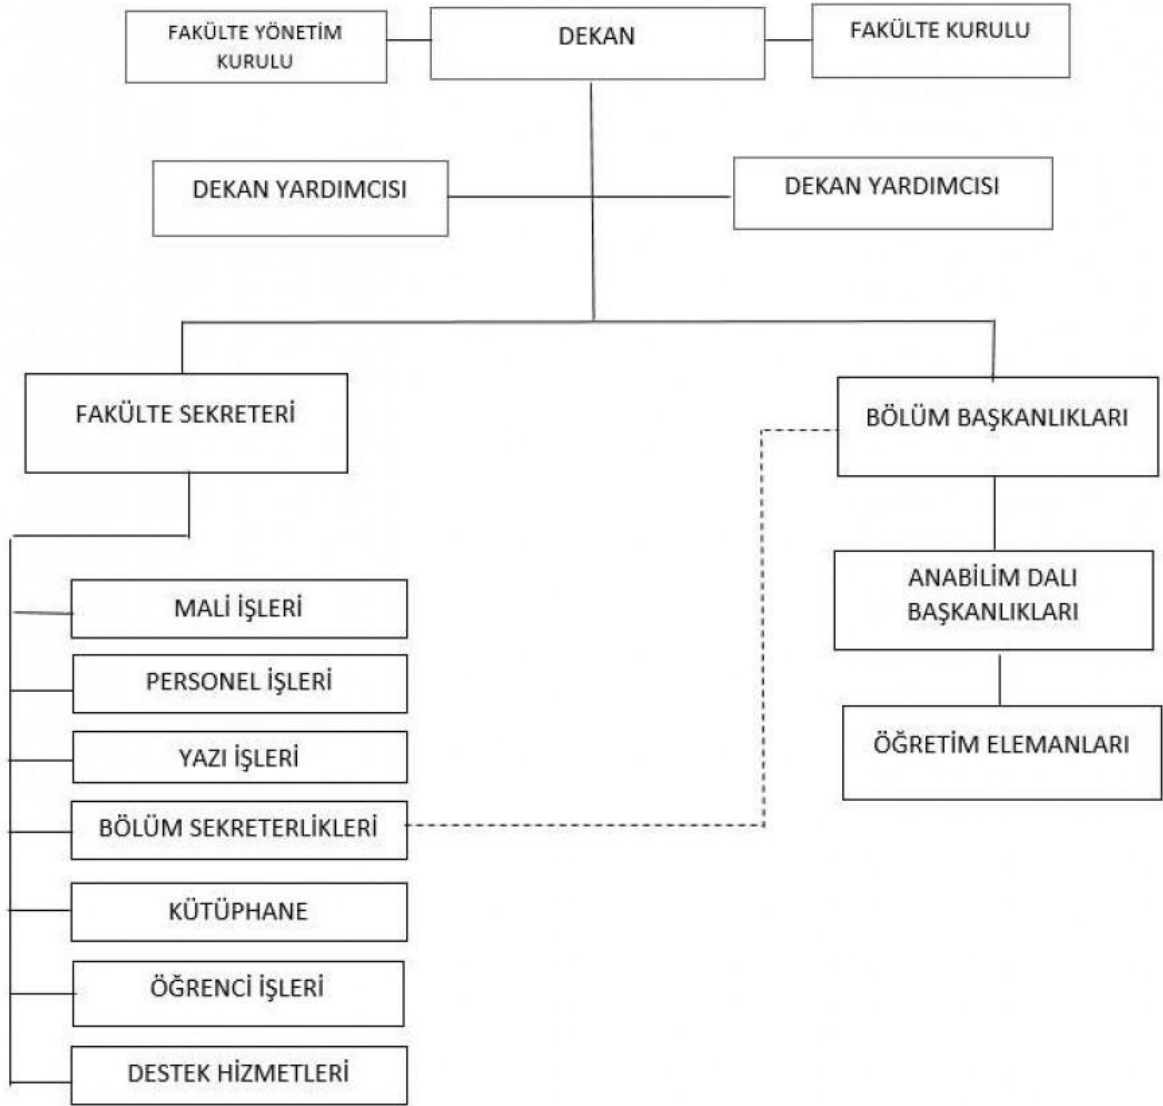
FAKÜLTE YÖNETİM KURULU

DEKAN

FAKÜLTE KURULU

DEKAN YARDIMCISI

DEKAN YARDIMCISI

FAKÜLTE SEKRETERİ

BÖLÜM BAŞKANLIKLARI

MALİ İŞLERİ

PERSONEL İŞLERİ

YAZI İŞLERİ

BÖLÜM SEKRETERLİKLERİ

KÜTÜPHANE

ÖĞRENCİ İŞLERİ

DESTEK HİZMETLERİ

ANABİLİM DALI BAŞKANLIKLARI

ÖĞRETİM ELEMANLARI